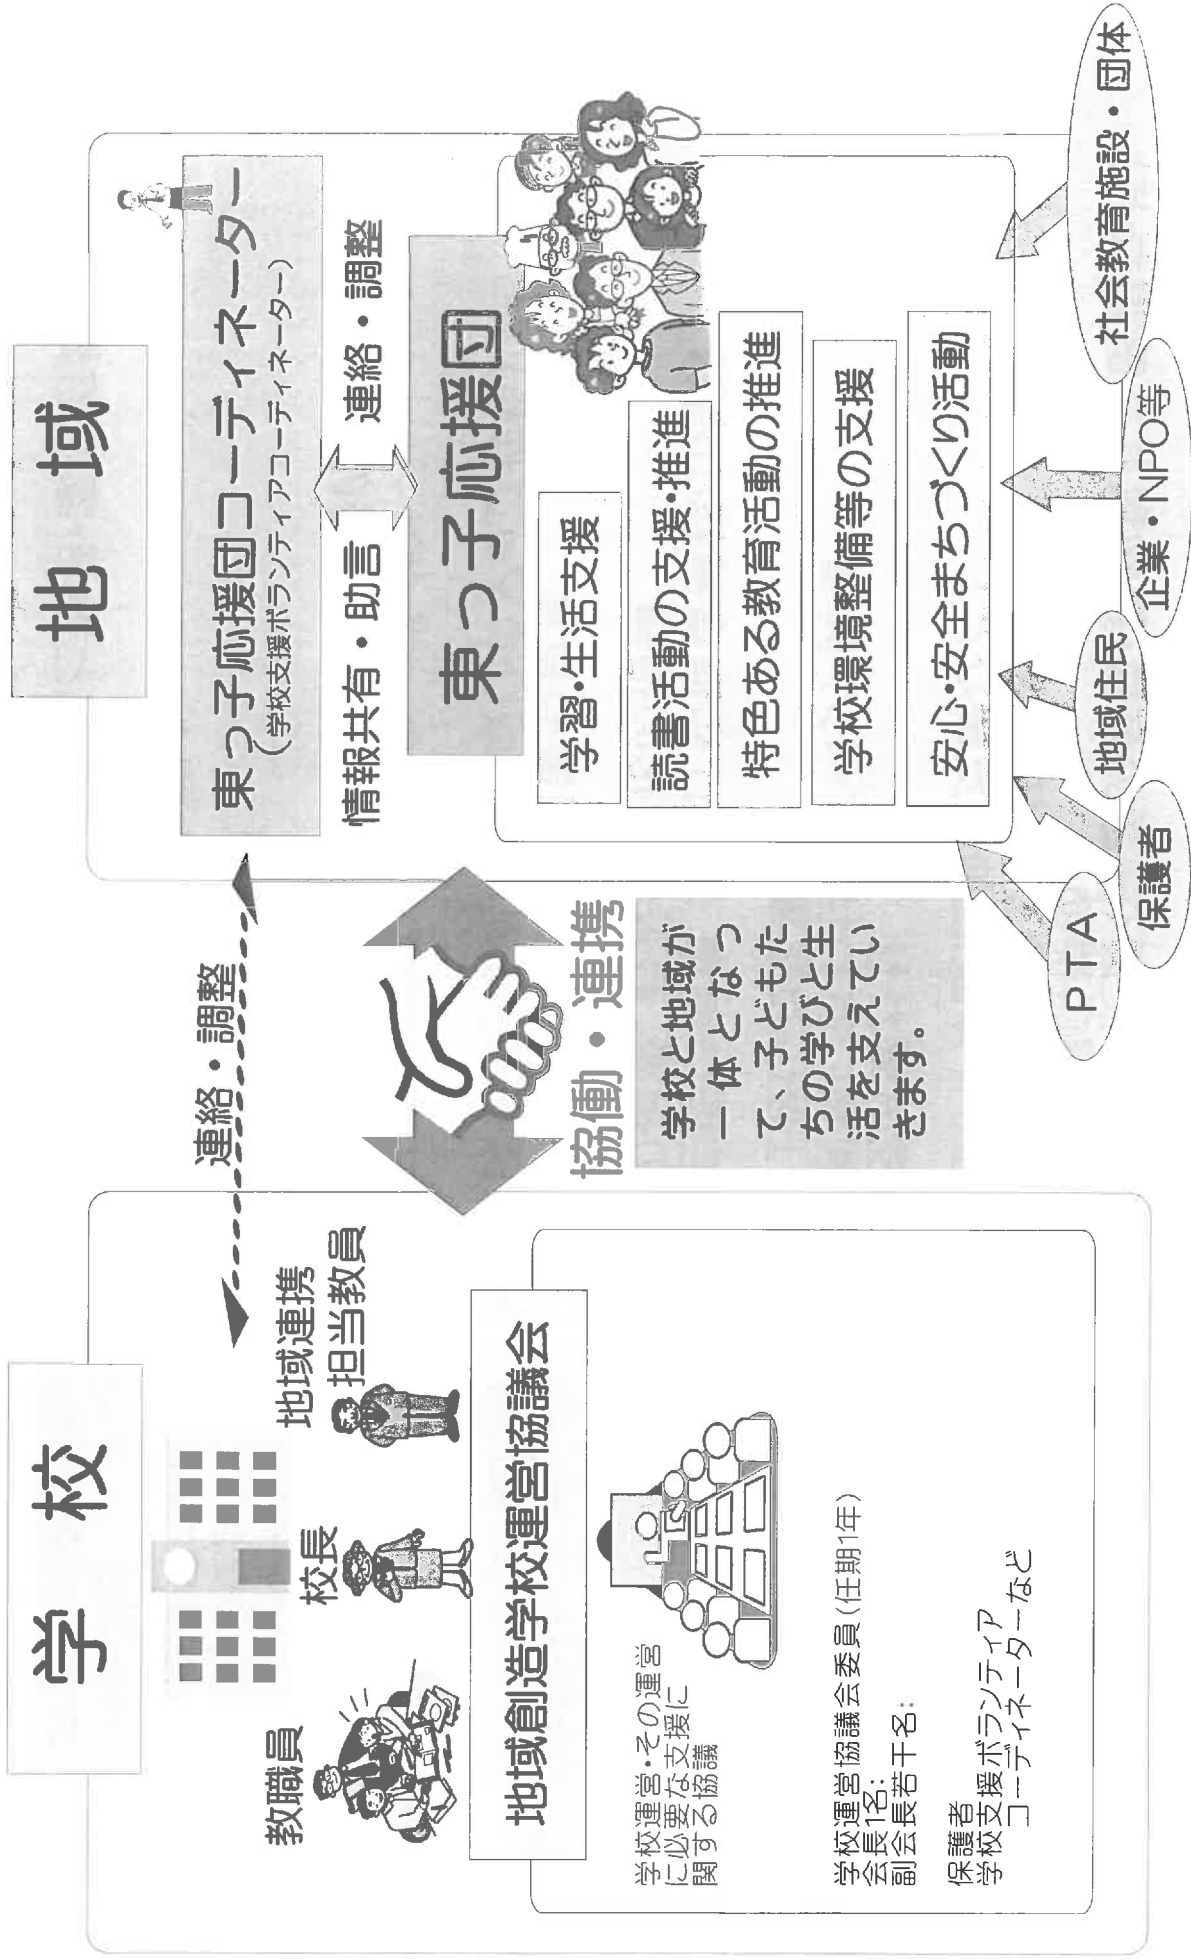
地　域

東っ子応援団コーディネーター
（学校支援ボランティアコーディネーター）

情報共有・助言　　連絡・調整

東っ子応援団

学習・生活支援
読書活動の支援・推進
特色ある教育活動の推進
学校環境整備等の支援
安心・安全まちづくり活動

PTA
保護者
地域住民
企業・NPO等
社会教育施設・団体

連絡・調整

協働・連携

学校と地域が一体となって、子どもたちの学びと生活を支えていきます。

学　校

教職員
校長
地域連携担当教員

地域創造学校運営協議会

学校運営・その運営に必要な支援に関する協議

学校運営協議会委員（任期1年）
会長1名：
副会長若干名：

保護者
学校支援ボランティアコーディネーターなど